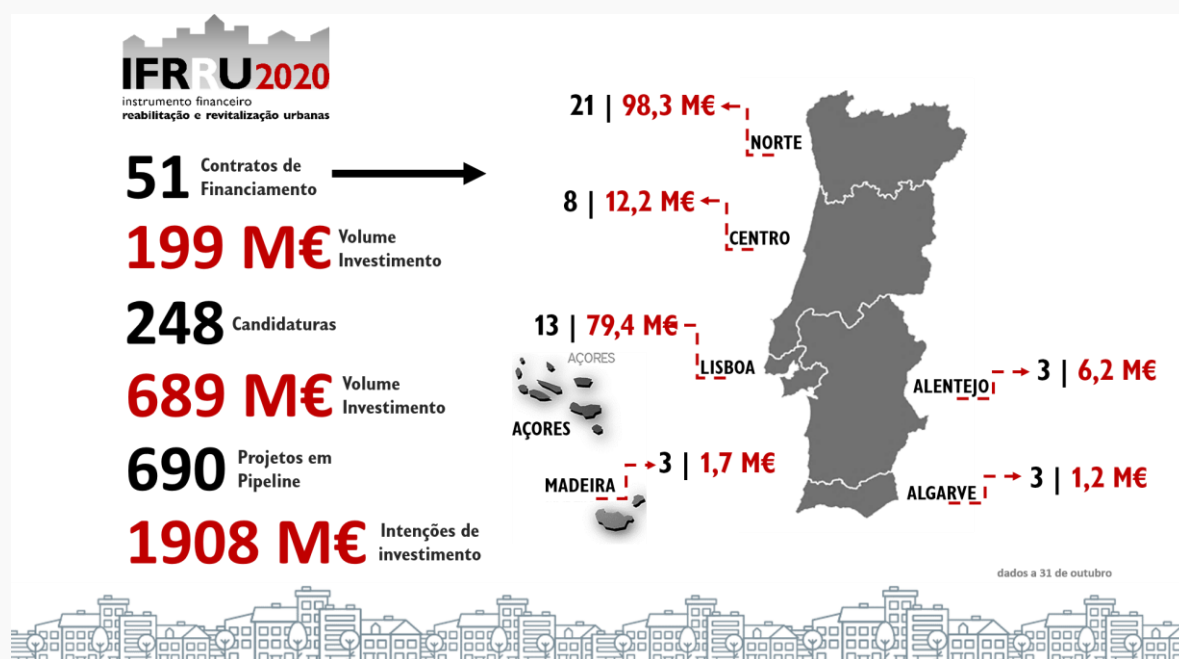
IFRRU 2020
instrumento financeiro
reabilitação e revitalização urbanas

51 Contratos de Financiamento

199 M€ Volume Investimento

248 Candidaturas

689 M€ Volume Investimento

690 Projetos em Pipeline

1908 M€ Intenções de investimento

21 | 98,3 M€
NORTE

8 | 12,2 M€
CENTRO

13 | 79,4 M€
LISBOA

AÇORES
AÇORES

ALENTEJO 3 | 6,2 M€

MADEIRA 3 | 1,7 M€

ALGARVE 3 | 1,2 M€

dados a 31 de outubro